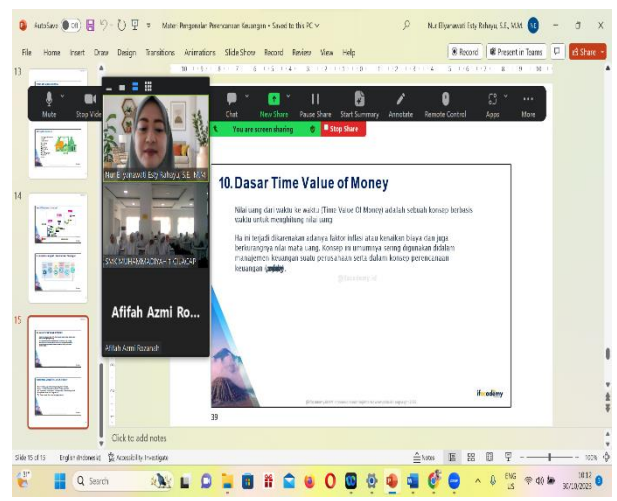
AutoSave Off Materi Pengenalan Perencanaan Keuangan • Saved to this PC Nur Elyanawati Esty Rahayu, S.E, M.M.

File Home Insert Draw Design Transitions Animations Slide Show Record Review View Help Record Present in Teams Share

Mute Stop Video Chat New Share Pause Share Start Summary Annotate Remote Control Apps More

You are screen sharing Stop Share

Nur Elyanawati Esty Rahayu, S.E, M.M

SMK MUHAMMADIYAH 1 CILACAP

Afifah Azmi Ro...

Afifah Azmi Rozanah

10. Dasar Time Value of Money

Nilai uang dari waktu ke waktu (Time Value Of Money) adalah sebuah konsep berbasis waktu untuk menghitung nilai uang.

Hal ini terjadi dikarenakan adanya faktor inflasi atau kenaikan biaya dan juga berkurangnya nilai mata uang. Konsep ini umumnya sering digunakan didalam manajemen keuangan suatu perusahaan serta dalam konsep perencanaan keuangan pribadi.

ifinacademy

39

Click to add notes

Slide 15 of 15 English (Indonesia) Accessibility: Investigate Notes 100%

13

14

15

Search

ENG US 30/10/2023